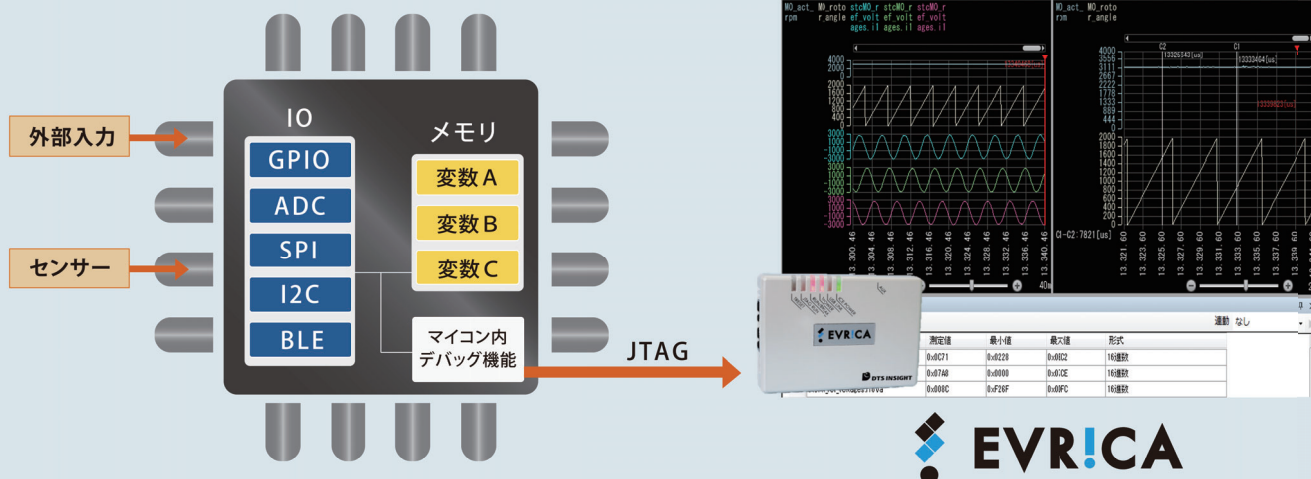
外部入力

センサー

IO

GPIO

ADC

SPI

I2C

BLE

メモリ

変数 A

変数 B

変数 C

マイコン内
デバッグ機能

JTAG

MO_act_rpm MO_rotor_angle stcMO_ref_voltages.il stcMO_ref_voltages.il stcMO_ref_voltages.il

4000
2000
1600
1200
800
400
0
3000
1000
-1000
-3000
3000
1000
-1000
-3000
3000
1000
-1000
-3000

13.300.46 13.304.46 13.308.46 13.312.46 13.316.46 13.320.46 13.324.46 13.328.46 13.332.46 13.336.46 13.340.46

40m

MO_act_rpm MO_rotor_angle

C2 C1
13326343[us] 13333464[us]
13339423[us]

4000
3556
3111
2667
2222
1778
1333
889
444
0
2000
1800
1600
1400
1200
1000
800
600
400
200
0

C1-C2:7821[us]

13.321.60 13.323.60 13.325.60 13.327.60 13.329.60 13.331.60 13.333.60 13.335.60 13.337.60 13.339.60

EVRICA
DTS INSIGHT

連動 なし

| 測定値 | 最小値 | 最大値 | 形式 |
|---|---|---|---|
| 0x0C71 | 0x0228 | 0x08C2 | 16進数 |
| 0x07A0 | 0x0000 | 0x0ICE | 16進数 |
| 0x008C | 0xF26F | 0x0FC | 16進数 |

EVR!CA